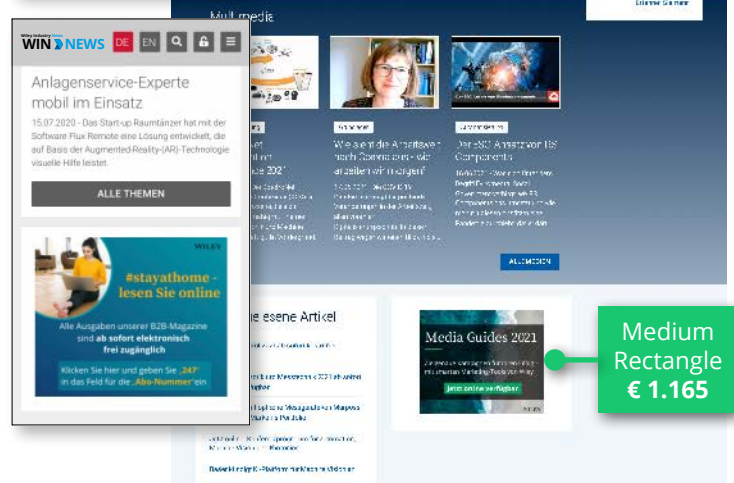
Wiley Industry News
WIN NEWS DE EN

Anlagenservice-Experte mobil im Einsatz

15.07.2020 - Das Start-up Raumtänzer hat mit der Software Flux Remote eine Lösung entwickelt, die auf Basis der Augmented-Reality-(AR)-Technologie visuelle Hilfe leistet.

ALLE THEMEN

WILEY

#stayathome - lesen Sie online

Alle Ausgaben unserer B2B-Magazine sind ab sofort elektronisch frei zugänglich

Klicken Sie hier und geben Sie „247" in das Feld für die „Abo-Nummer" ein

Multimedia

Wie sieht die Arbeitswelt nach Corona aus - wie arbeiten wir morgen?

Der eSD Ansatz von igus Components

ALLE MEDIEN

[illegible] esene Artikel

Media Guides 2021

Jetzt online verfügbar

WILEY

Medium Rectangle
€ 1.165